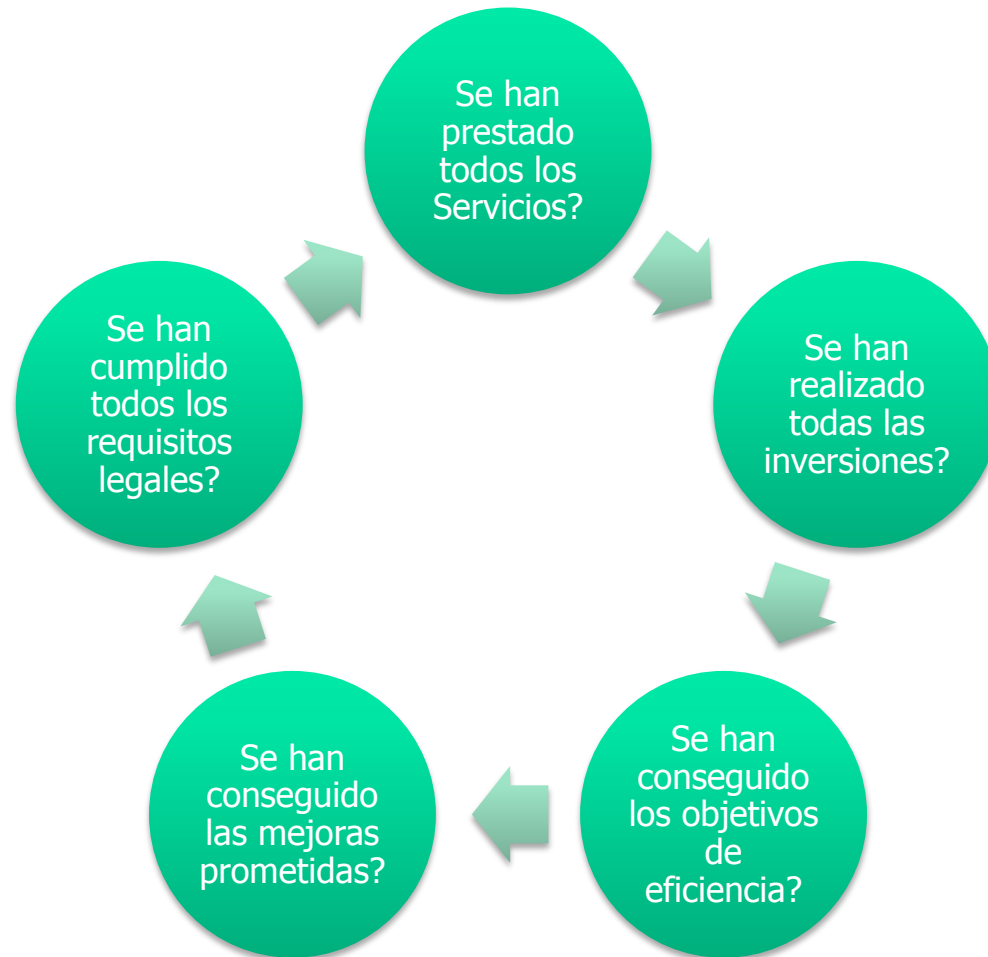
Se han prestado todos los Servicios?

Se han realizado todas las inversiones?

Se han conseguido los objetivos de eficiencia?

Se han conseguido las mejoras prometidas?

Se han cumplido todos los requisitos legales?